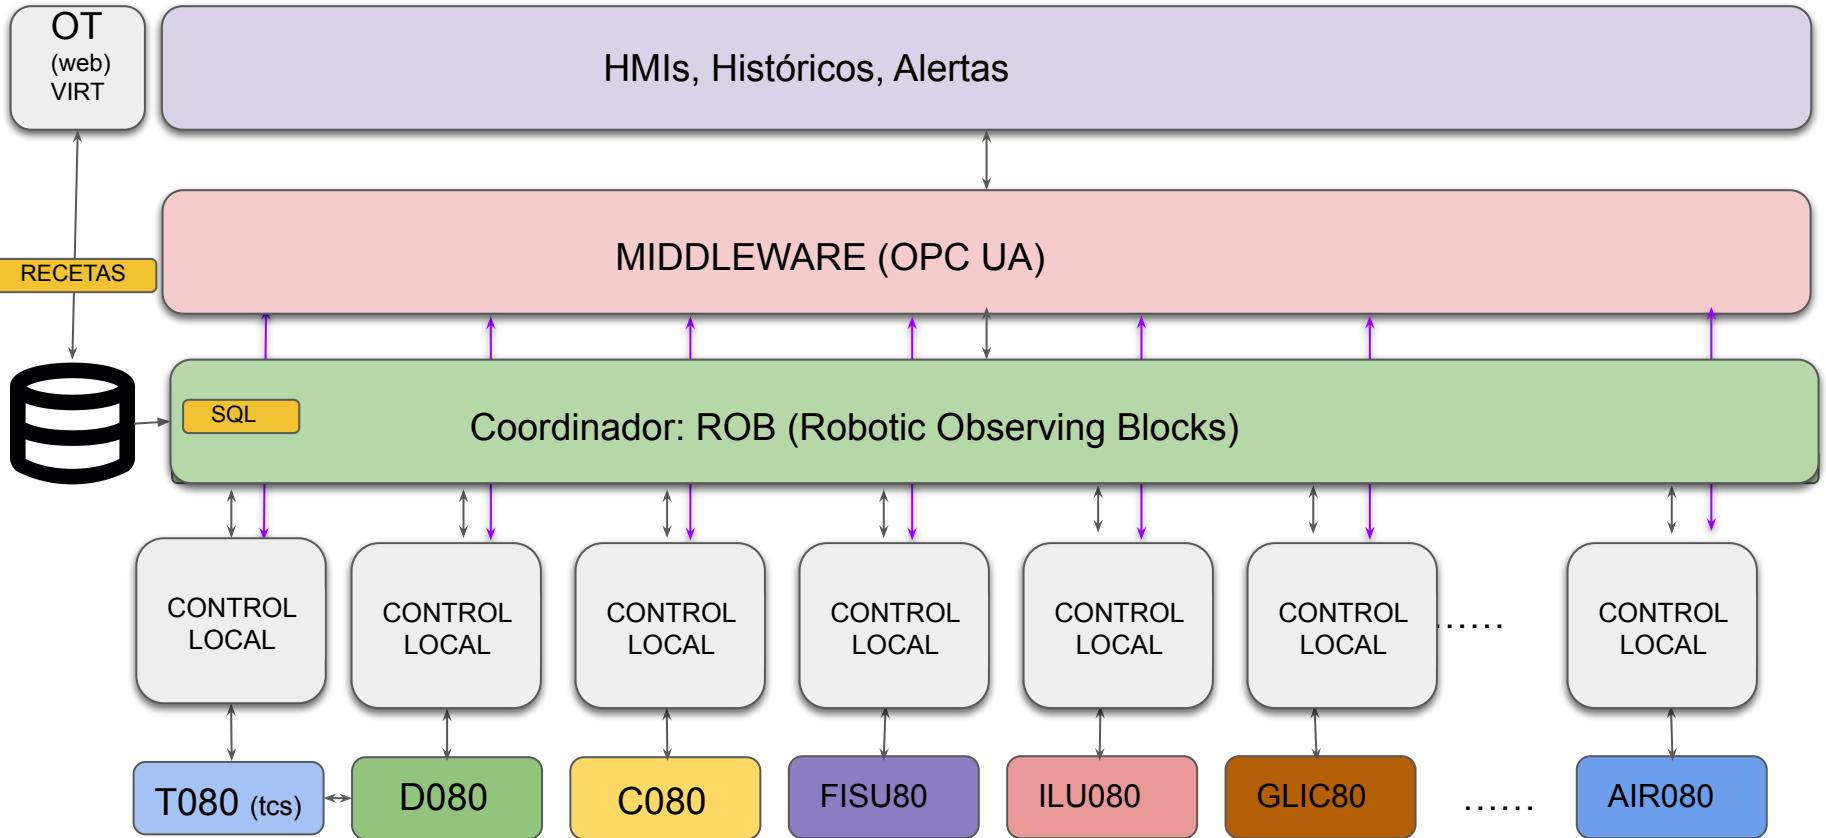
OT
(web)
VIRT

HMIs, Históricos, Alertas

RECETAS

MIDDLEWARE (OPC UA)

SQL

Coordinador: ROB (Robotic Observing Blocks)

CONTROL LOCAL

CONTROL LOCAL

CONTROL LOCAL

CONTROL LOCAL

CONTROL LOCAL

CONTROL LOCAL

......

CONTROL LOCAL

T080 (tcs)

D080

C080

FISU80

ILU080

GLIC80

......

AIR080